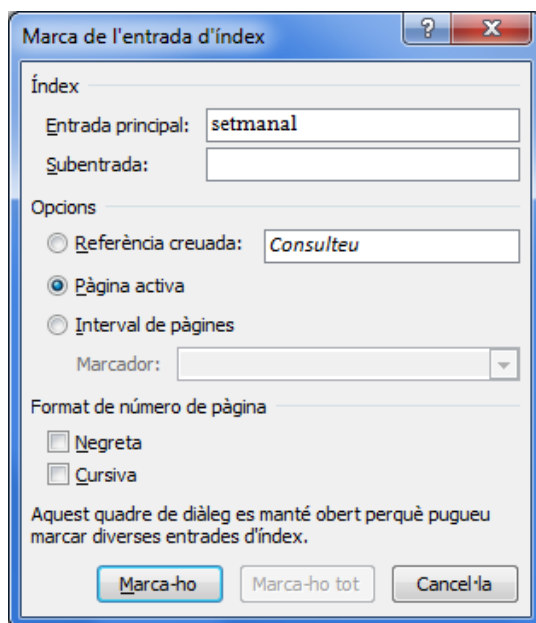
Marca de l'entrada d'índex

?

X

Índex

Entrada principal: setmanal

Subentrada:

Opcions

Referència creuada: *Consulteu*

Pàgina activa

Interval de pàgines

Marcador:

Format de número de pàgina

Negreta

Cursiva

Aquest quadre de diàleg es manté obert perquè pugueu marcar diverses entrades d'índex.

Marca-ho

Marca-ho tot

Cancel·la